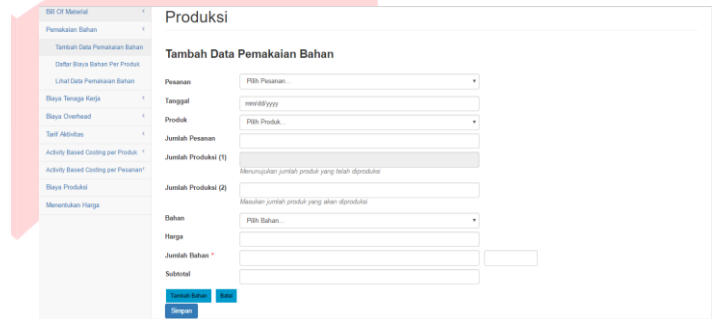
Bill Of Material
Pemakaian Bahan
Tambah Data Pemakaian Bahan
Daftar Biaya Bahan Per Produk
Lihat Data Pemakaian Bahan
Biaya Tenaga Kerja
Biaya Overhead
Tarif Aktivitas
Activity Based Costing per Produk
Activity Based Costing per Pesanan
Biaya Produksi
Menentukan Harga

Produksi

Tambah Data Pemakaian Bahan

Pesanan
Pilih Pesanan...
Tanggal
mm/dd/yyyy
Produk
Pilih Produk...
Jumlah Pesanan
Jumlah Produksi (1)
Menunjukan jumlah produk yang telah diproduksi
Jumlah Produksi (2)
Masukan jumlah produk yang akan diproduksi
Bahan
Pilih Bahan...
Harga
Jumlah Bahan *
Subtotal
Tambah Bahan
Batal
Simpan